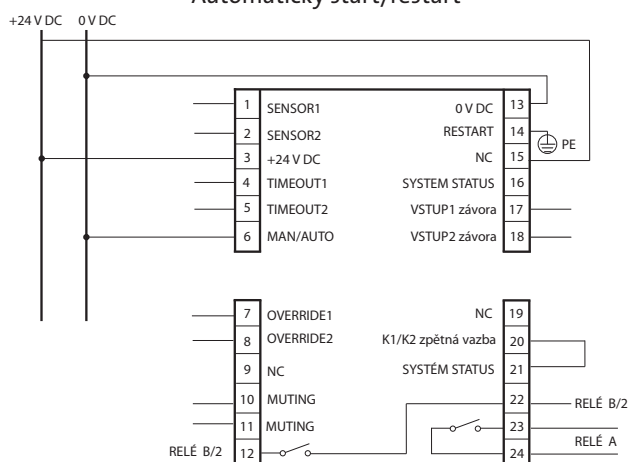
Automatický start/restart

+24 V DC 0 V DC

1 SENSOR1
2 SENSOR2
3 +24 V DC
4 TIMEOUT1
5 TIMEOUT2
6 MAN/AUTO

0 V DC 13
RESTART 14
NC 15
SYSTEM STATUS 16
VSTUP1 závora 17
VSTUP2 závora 18

PE

7 OVERRIDE1
8 OVERRIDE2
9 NC
10 MUTING
11 MUTING
RELÉ B/2 12

NC 19
K1/K2 zpětná vazba 20
SYSTÉM STATUS 21
22 RELÉ B/2
23 RELÉ A
24